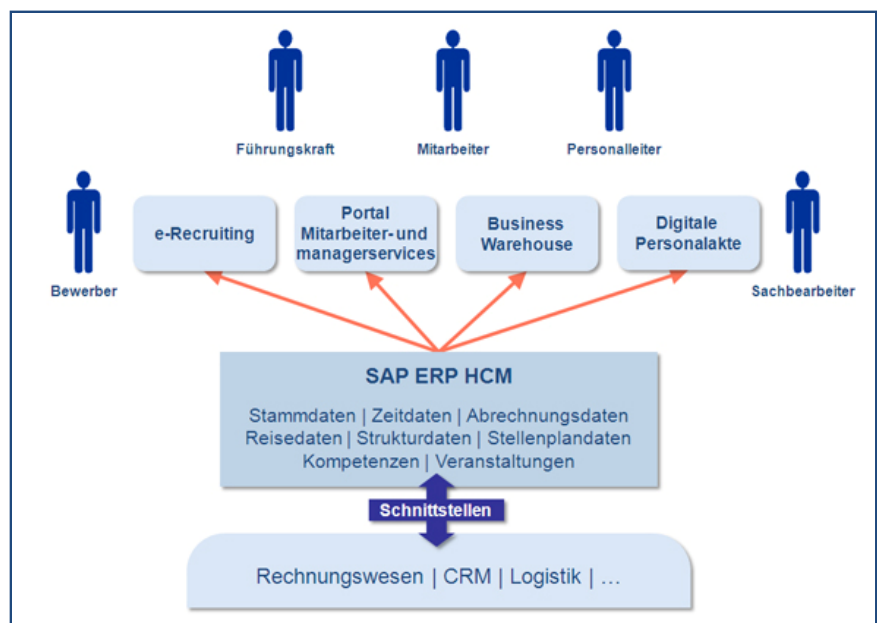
Führungskraft

Mitarbeiter

Personalleiter

Bewerber

e-Recruiting

Portal Mitarbeiter-und managerservices

Business Warehouse

Digitale Personalakte

Sachbearbeiter

SAP ERP HCM

Stammdaten | Zeitdaten | Abrechnungsdaten
Reisedaten | Strukturdaten | Stellenplandaten
Kompetenzen | Veranstaltungen

Schnittstellen

Rechnungswesen | CRM | Logistik | ...